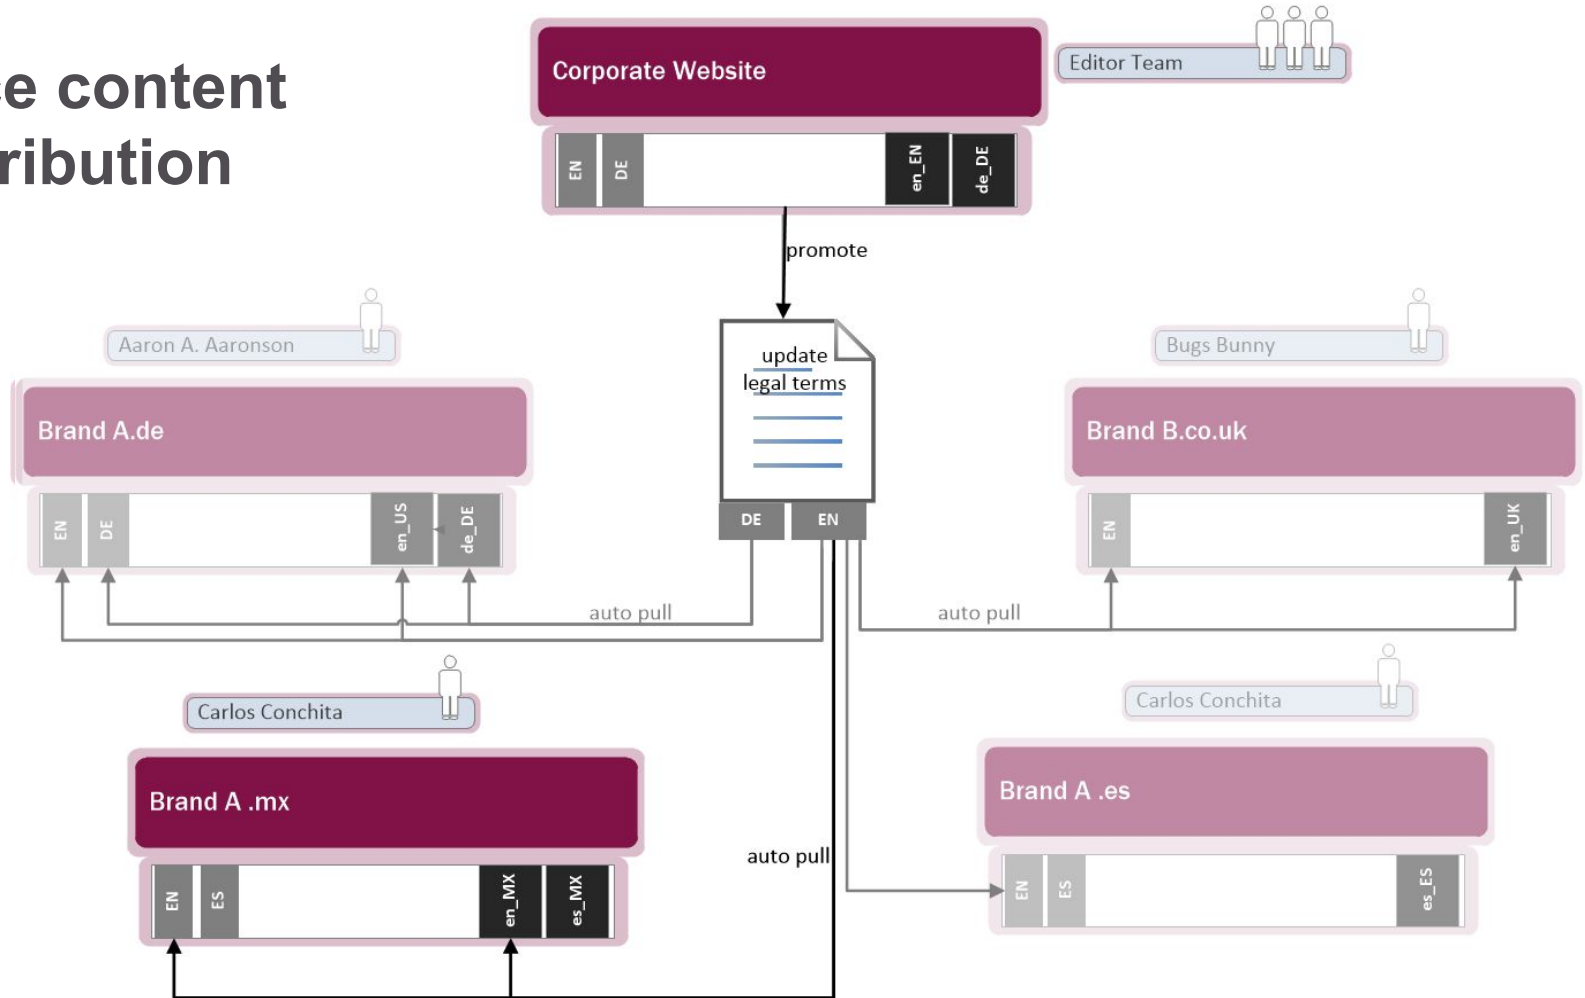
e content
ribution

Corporate Website

Editor Team

EN DE en_EN de_DE

promote

update
legal terms

DE EN

Aaron A. Aaronson

Brand A.de

EN DE en_US de_DE

auto pull

Bugs Bunny

Brand B.co.uk

EN en_UK

auto pull

Carlos Conchita

Brand A .mx

EN ES en_MX es_MX

auto pull

Carlos Conchita

Brand A .es

EN ES es_ES